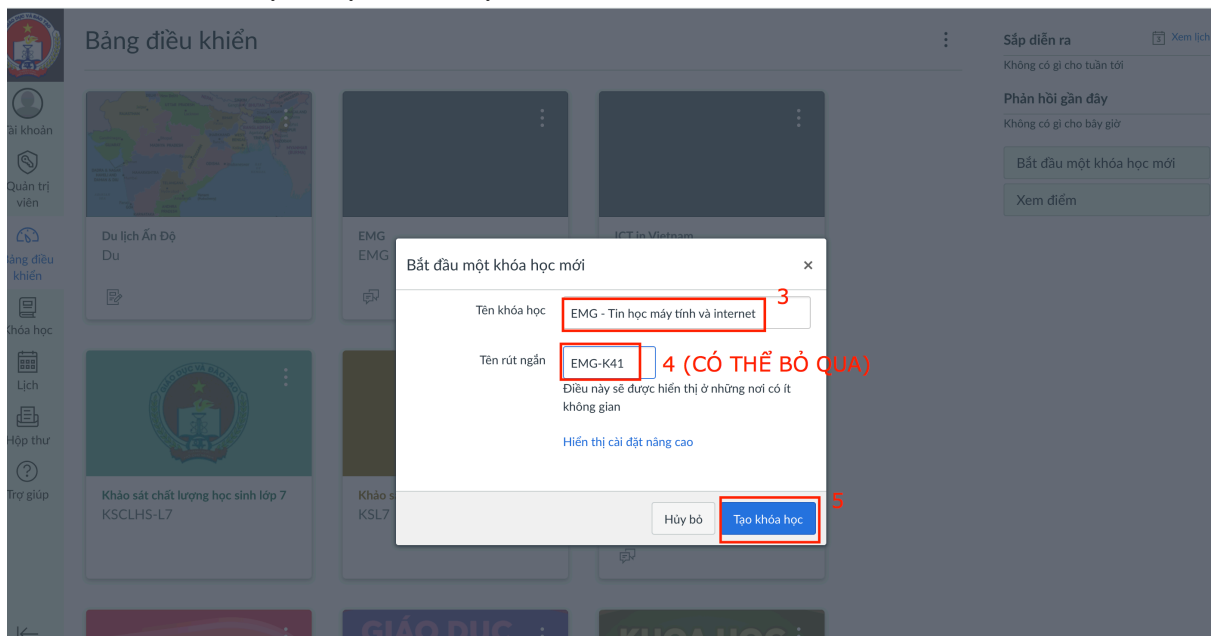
Bảng điều khiển

Tài khoản
Quản trị viên
Bảng điều khiển
Khóa học
Lịch
Hộp thư
Trợ giúp

Du lịch Ấn Độ
Du

EMG
EMG

ICT in Vietnam

Khảo sát chất lượng học sinh lớp 7
KSCLHS-L7

Khảo s
KSL7

Sắp diễn ra
Xem lịch
Không có gì cho tuần tới
Phản hồi gần đây
Không có gì cho bây giờ
Bắt đầu một khóa học mới
Xem điểm

Bắt đầu một khóa học mới
×
Tên khóa học
EMG - Tin học máy tính và internet
3
Tên rút ngắn
EMG-K41
4 (CÓ THỂ BỎ QUA)
Điều này sẽ được hiển thị ở những nơi có ít không gian
Hiển thị cài đặt nâng cao
Hủy bỏ
Tạo khóa học
5